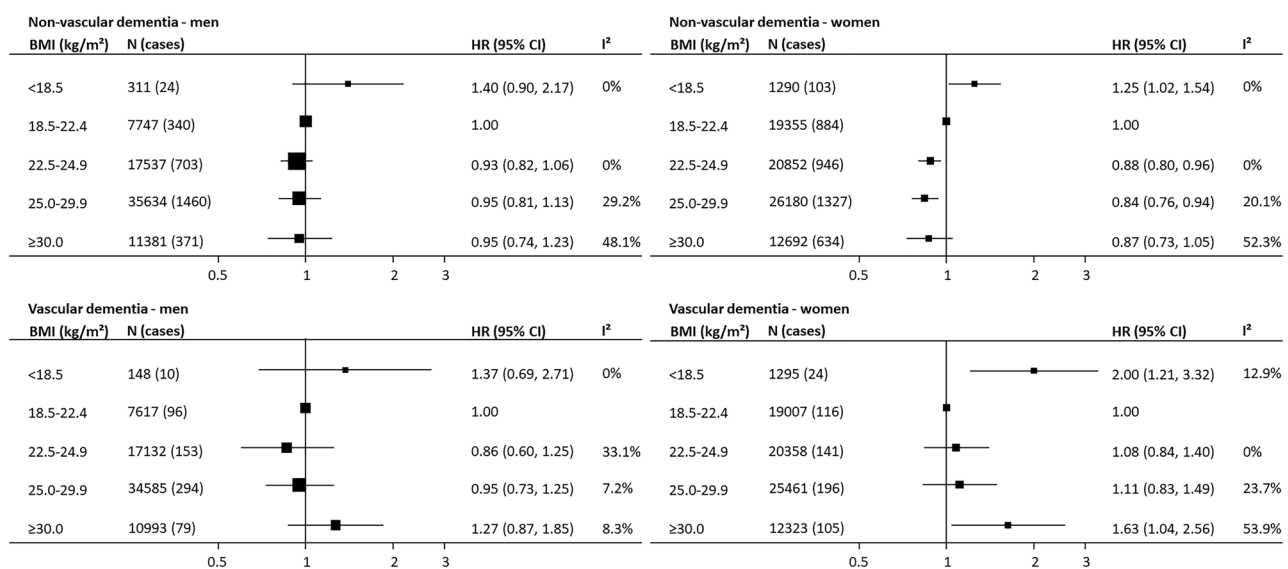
Non-vascular dementia - men

| BMI (kg/m²) | N (cases) | HR (95% CI) | I² |
|---|---|---|---|
| <18.5 | 311 (24) | 1.40 (0.90, 2.17) | 0% |
| 18.5-22.4 | 7747 (340) | 1.00 | |
| 22.5-24.9 | 17537 (703) | 0.93 (0.82, 1.06) | 0% |
| 25.0-29.9 | 35634 (1460) | 0.95 (0.81, 1.13) | 29.2% |
| ≥30.0 | 11381 (371) | 0.95 (0.74, 1.23) | 48.1% |

0.5 1 2 3

Non-vascular dementia - women

| BMI (kg/m²) | N (cases) | HR (95% CI) | I² |
|---|---|---|---|
| <18.5 | 1290 (103) | 1.25 (1.02, 1.54) | 0% |
| 18.5-22.4 | 19355 (884) | 1.00 | |
| 22.5-24.9 | 20852 (946) | 0.88 (0.80, 0.96) | 0% |
| 25.0-29.9 | 26180 (1327) | 0.84 (0.76, 0.94) | 20.1% |
| ≥30.0 | 12692 (634) | 0.87 (0.73, 1.05) | 52.3% |

0.5 1 2 3

Vascular dementia - men

| BMI (kg/m²) | N (cases) | HR (95% CI) | I² |
|---|---|---|---|
| <18.5 | 148 (10) | 1.37 (0.69, 2.71) | 0% |
| 18.5-22.4 | 7617 (96) | 1.00 | |
| 22.5-24.9 | 17132 (153) | 0.86 (0.60, 1.25) | 33.1% |
| 25.0-29.9 | 34585 (294) | 0.95 (0.73, 1.25) | 7.2% |
| ≥30.0 | 10993 (79) | 1.27 (0.87, 1.85) | 8.3% |

0.5 1 2 3

Vascular dementia - women

| BMI (kg/m²) | N (cases) | HR (95% CI) | I² |
|---|---|---|---|
| <18.5 | 1295 (24) | 2.00 (1.21, 3.32) | 12.9% |
| 18.5-22.4 | 19007 (116) | 1.00 | |
| 22.5-24.9 | 20358 (141) | 1.08 (0.84, 1.40) | 0% |
| 25.0-29.9 | 25461 (196) | 1.11 (0.83, 1.49) | 23.7% |
| ≥30.0 | 12323 (105) | 1.63 (1.04, 2.56) | 53.9% |

0.5 1 2 3